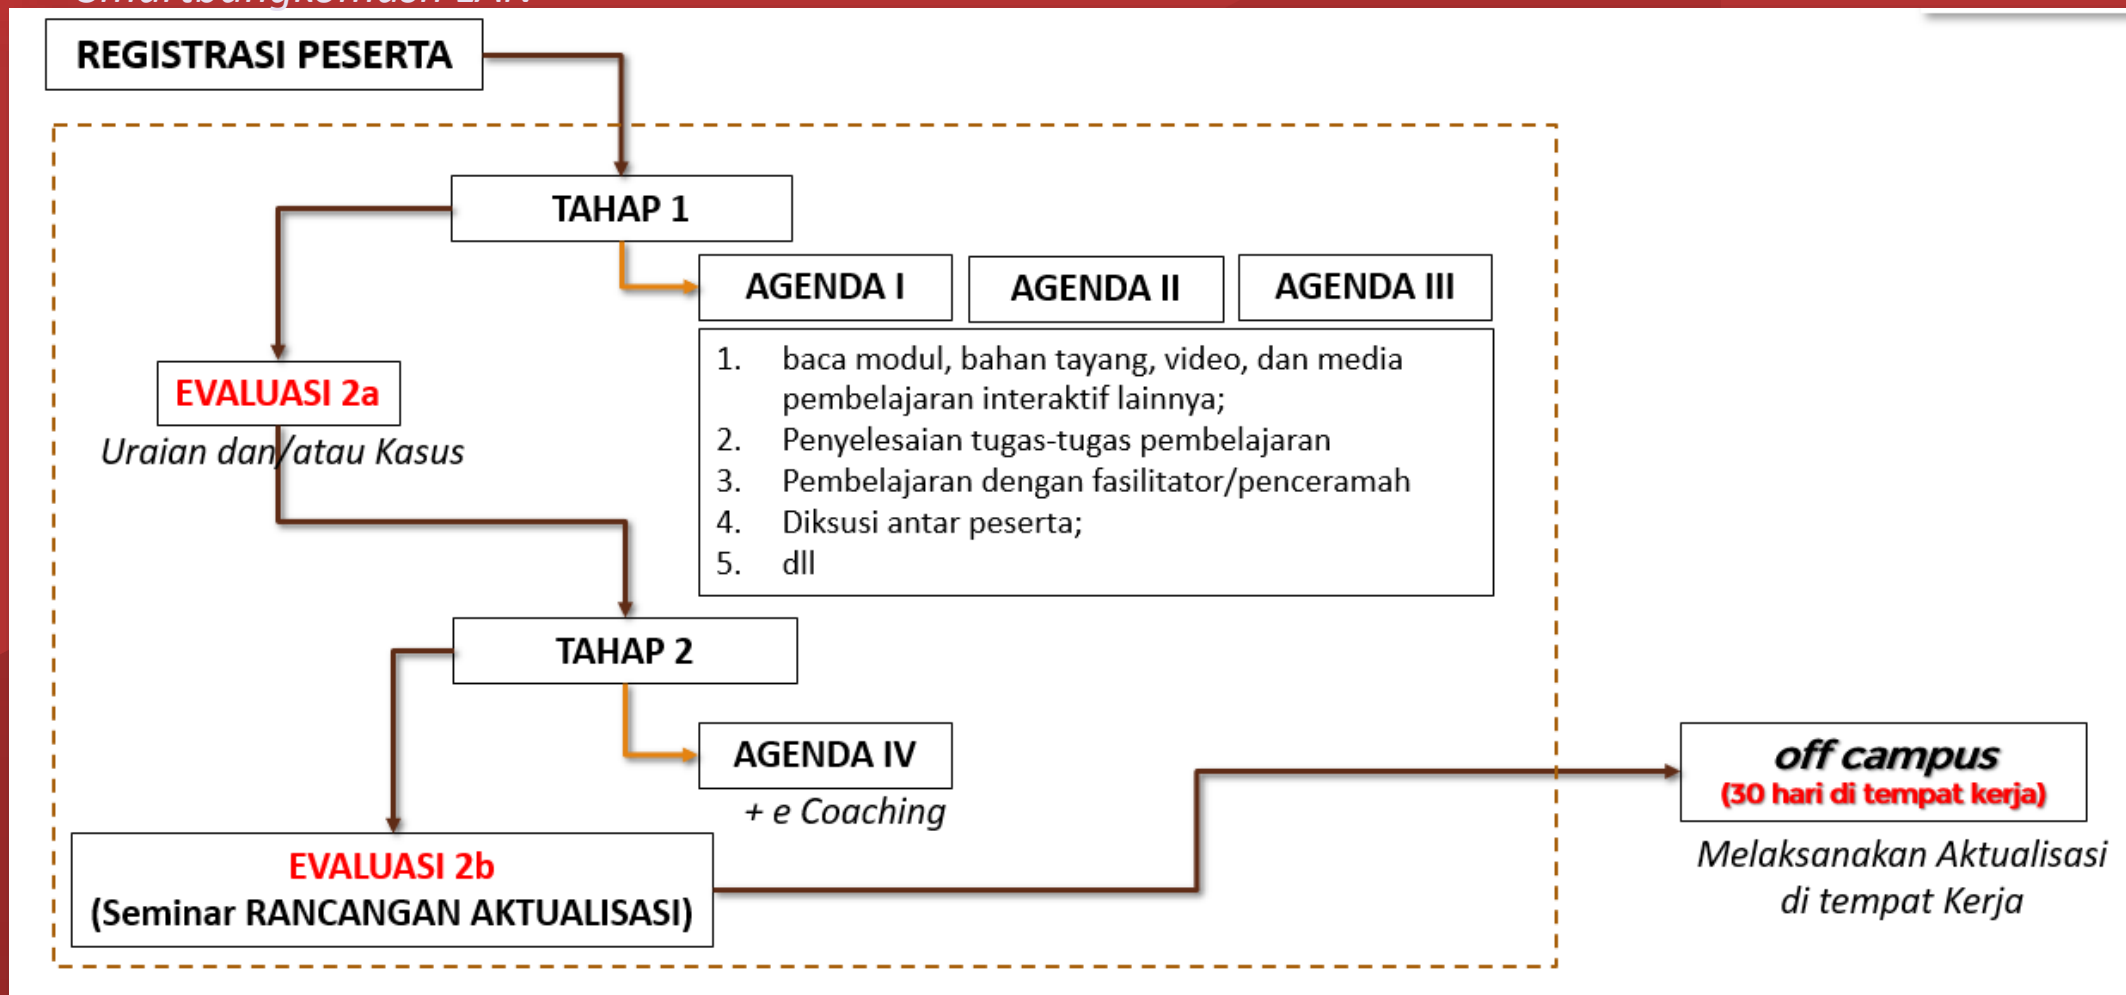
REGISTRASI PESERTA

TAHAP 1

AGENDA I

AGENDA II

AGENDA III

EVALUASI 2a

Uraian dan/atau Kasus

1. baca modul, bahan tayang, video, dan media pembelajaran interaktif lainnya;
2. Penyelesaian tugas-tugas pembelajaran
3. Pembelajaran dengan fasilitator/penceramah
4. Diksusi antar peserta;
5. dll

TAHAP 2

AGENDA IV

+ e Coaching

EVALUASI 2b
(Seminar RANCANGAN AKTUALISASI)

off campus
(30 hari di tempat kerja)

Melaksanakan Aktualisasi di tempat Kerja